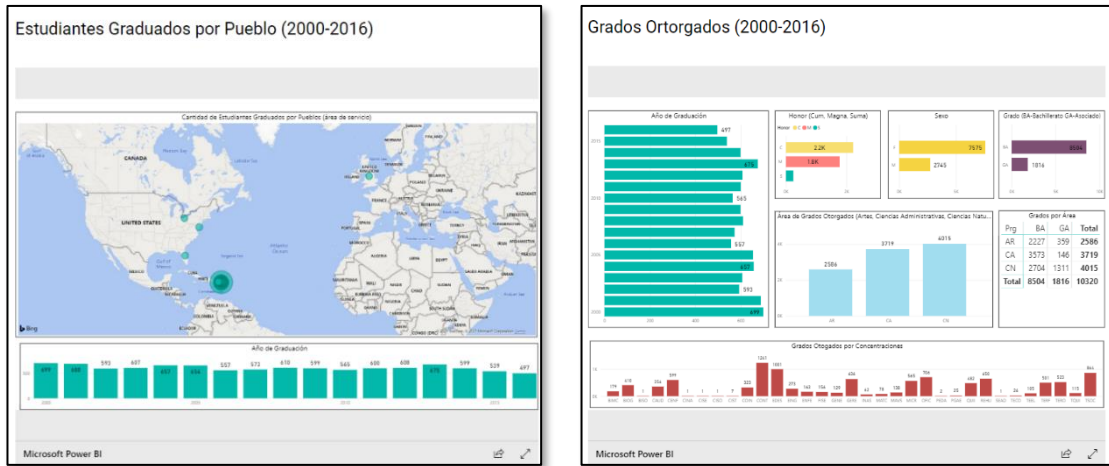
Estudiantes Graduados por Pueblo (2000-2016)

Cantidad de Estudiantes Graduados por Pueblos (área de servicio)

CANADA

UNITED STATES

Bing

Año de Graduación

| 699 | 688 | 593 | 607 | 607 | 584 | 557 | 572 | 610 | 599 | 565 | 600 | 608 | 675 | 599 | 529 | 497 |

2000 2005 2010 2015

Microsoft Power BI

Grados Ortorgados (2000-2016)

Año de Graduación

497
675
565
557
593
699

Honor (Cum, Magna, Suma)

2.2K
1.8K

Sexo

7575
2745

Grado (BA-Bachillerato GA-Asociado)

8504
1816

Área de Grados Otorgados (Artes, Ciencias Administrativas, Ciencias Natu...

2586 3719 4015

AR CA CN

Grados por Área

| Prg | BA | GA | Total |
|---|---|---|---|
| AR | 2227 | 359 | 2586 |
| CA | 3573 | 146 | 3719 |
| CN | 2704 | 1311 | 4015 |
| Total | 8504 | 1816 | 10320 |

Grados Otogados por Concentraciones

1247 1001 599 434 565 706 490 844

Microsoft Power BI